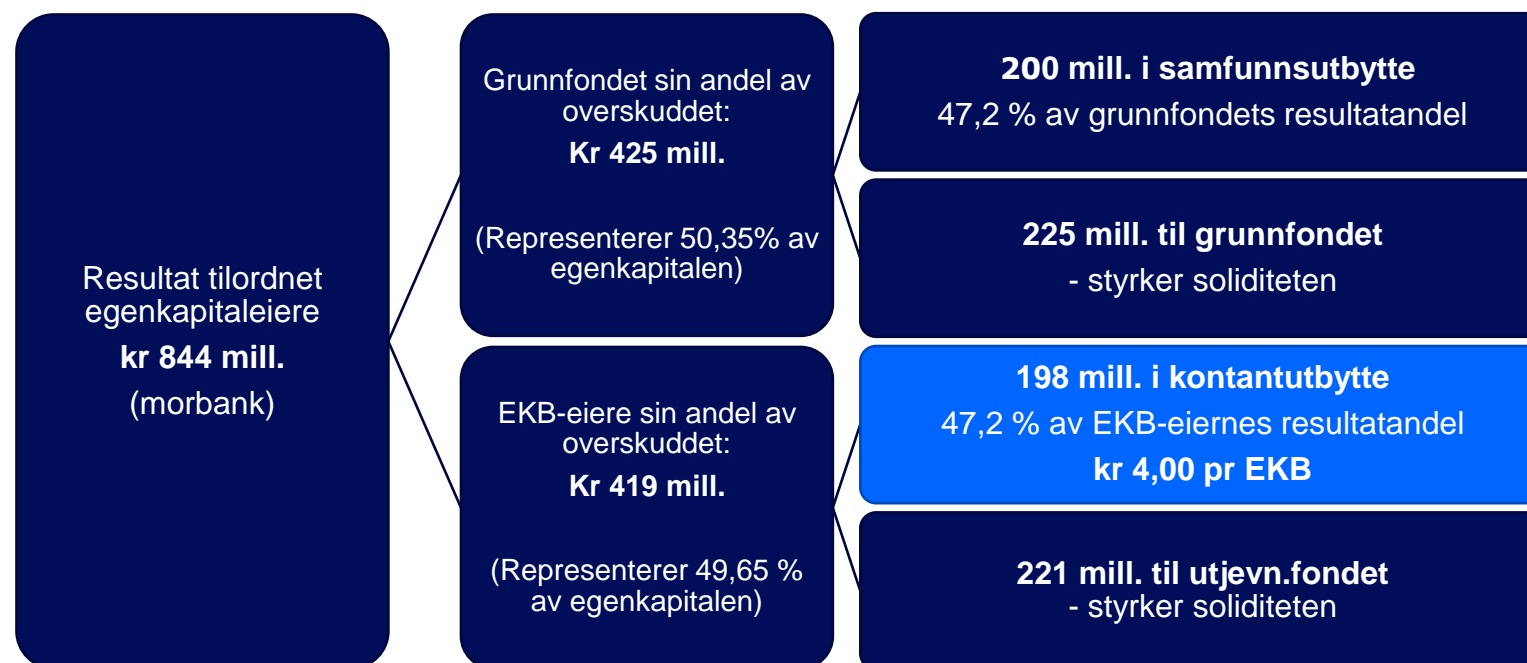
Resultat tilordnet egenkapitaleiere
**kr 844 mill.**
(morbank)

Grunnfondet sin andel av overskuddet:
**Kr 425 mill.**

(Representerer 50,35% av egenkapitalen)

EKB-eiere sin andel av overskuddet:
**Kr 419 mill.**

(Representerer 49,65 % av egenkapitalen)

**200 mill. i samfunnsutbytte**
47,2 % av grunnfondets resultatandel

**225 mill. til grunnfondet**
- styrker soliditeten

**198 mill. i kontantutbytte**
47,2 % av EKB-eiernes resultatandel
**kr 4,00 pr EKB**

**221 mill. til utjevn.fondet**
- styrker soliditeten